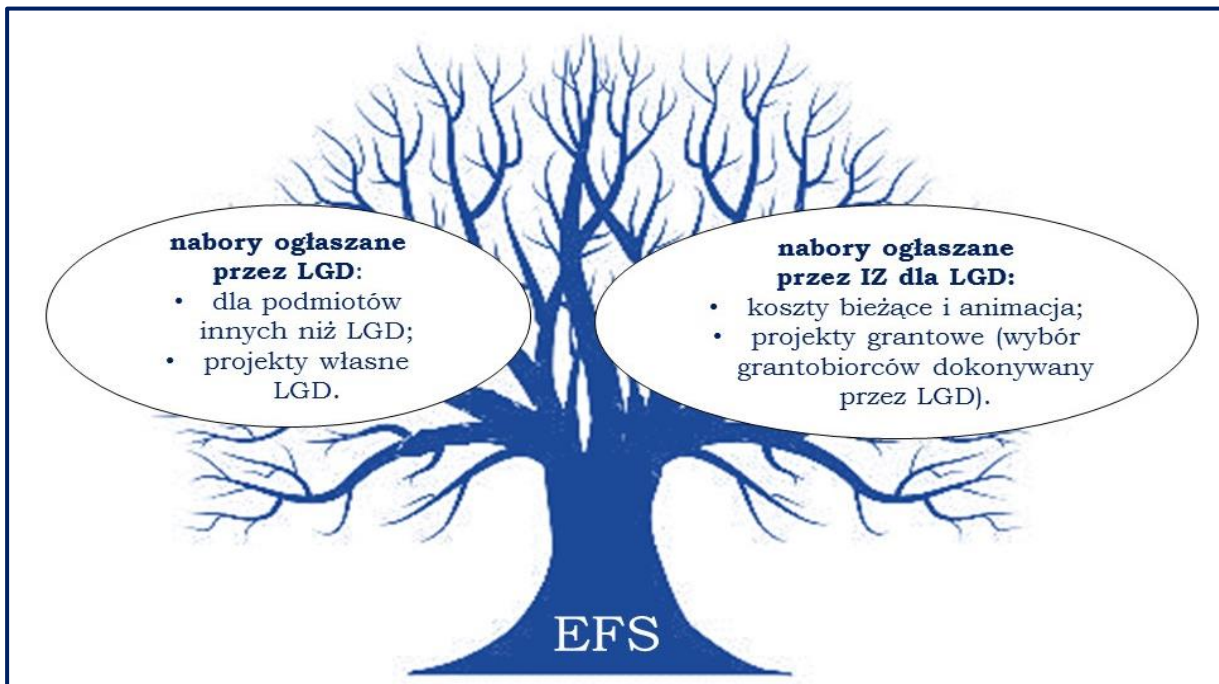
**nabory ogłaszane przez LGD**:
- dla podmiotów innych niż LGD;
- projekty własne LGD.

**nabory ogłaszane przez IZ dla LGD:**
- koszty bieżące i animacja;
- projekty grantowe (wybór grantobiorców dokonywany przez LGD).

EFS